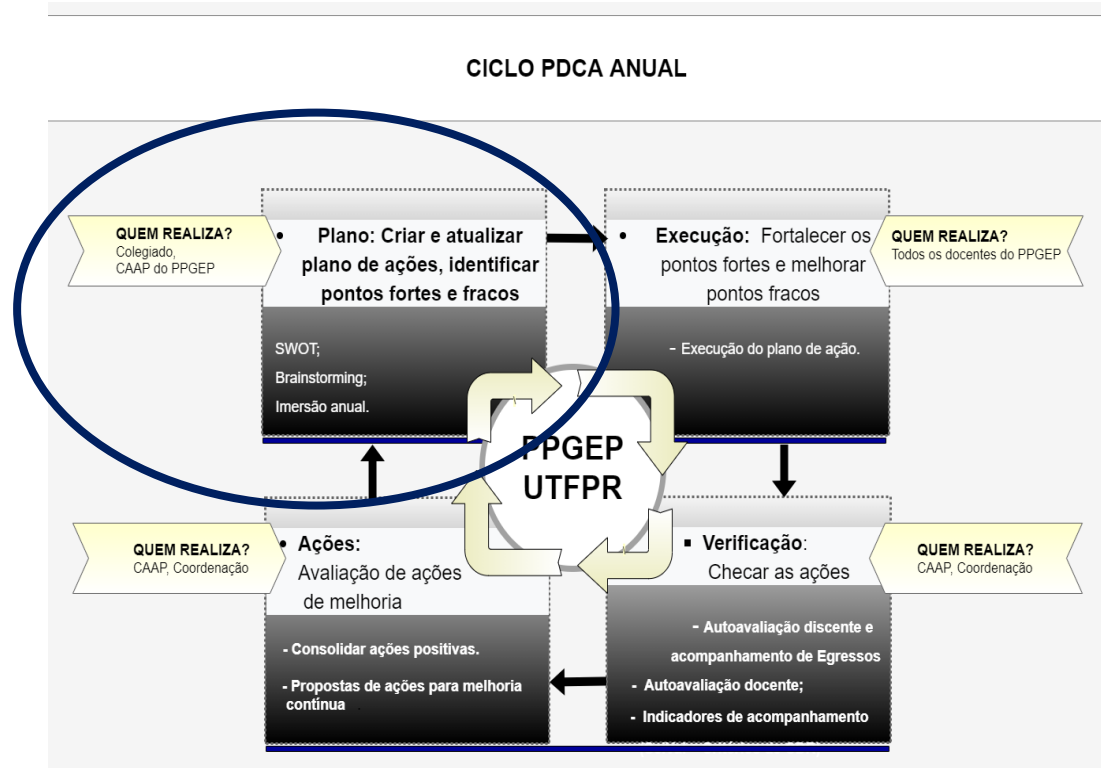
CICLO PDCA ANUAL

QUEM REALIZA?
Colegiado,
CAAP do PPGEP

• Plano: Criar e atualizar plano de ações, identificar pontos fortes e fracos

SWOT;
Brainstorming;
Imersão anual.

• Execução: Fortalecer os pontos fortes e melhorar pontos fracos

- Execução do plano de ação.

QUEM REALIZA?
Todos os docentes do PPGEP

PPGEP
UTFPR

QUEM REALIZA?
CAAP, Coordenação

• Ações:
Avaliação de ações de melhoria

- Consolidar ações positivas.

- Propostas de ações para melhoria contínua

▪ Verificação:
Checar as ações

- Autoavaliação discente e acompanhamento de Egressos
- Autoavaliação docente;
- Indicadores de acompanhamento

QUEM REALIZA?
CAAP, Coordenação